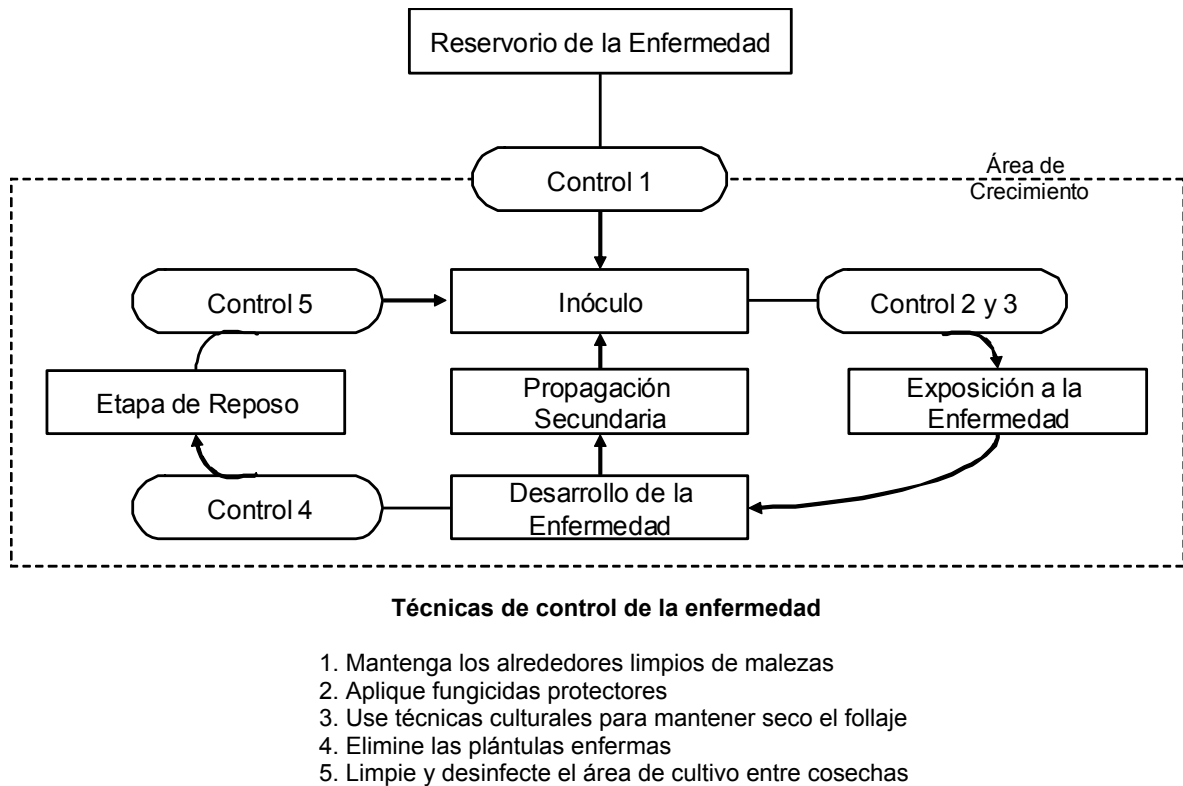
Reservorio de la Enfermedad

Área de Crecimiento

Control 1

Control 5

Inóculo

Control 2 y 3

Etapa de Reposo

Propagación Secundaria

Exposición a la Enfermedad

Control 4

Desarrollo de la Enfermedad

**Técnicas de control de la enfermedad**

1. Mantenga los alrededores limpios de malezas
2. Aplique fungicidas protectores
3. Use técnicas culturales para mantener seco el follaje
4. Elimine las plántulas enfermas
5. Limpie y desinfecte el área de cultivo entre cosechas